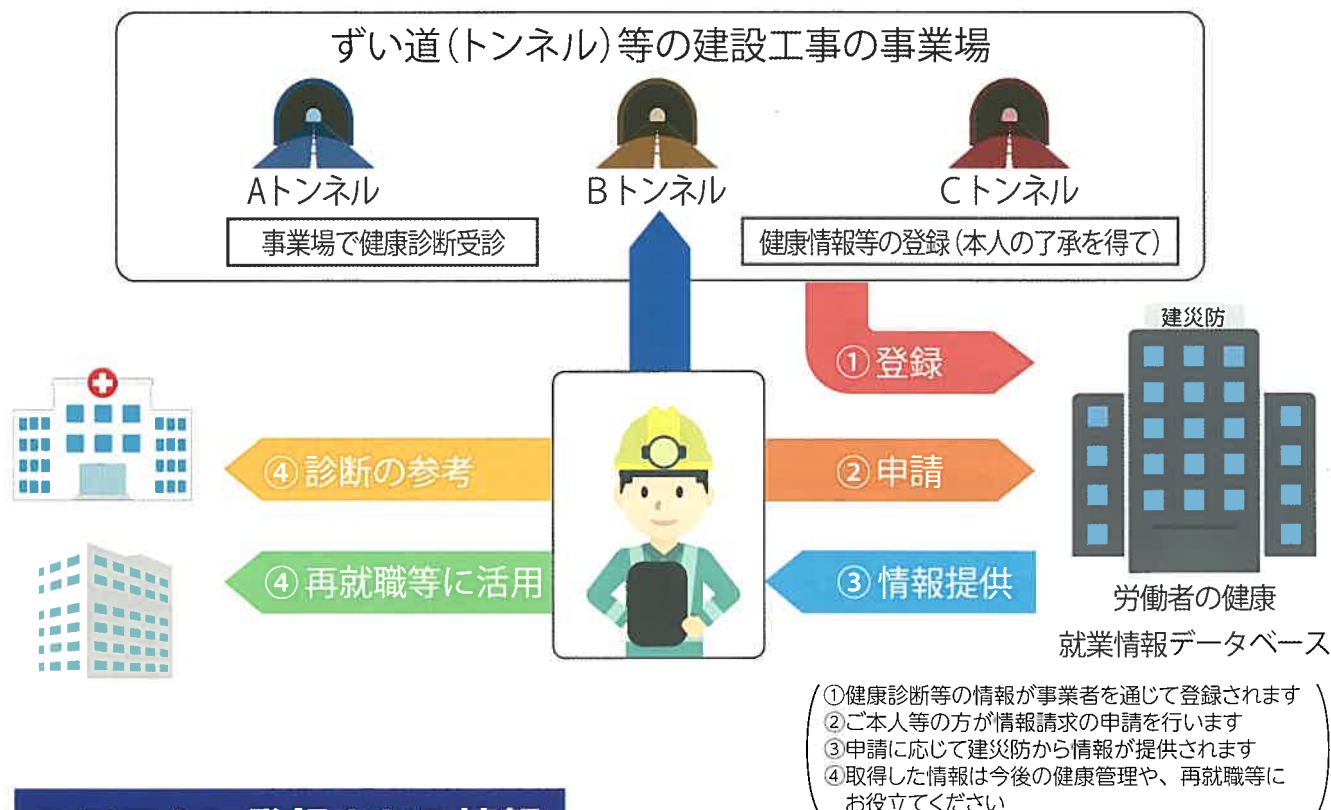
ずい道(トンネル)等の建設工事の事業場

Aトンネル

Bトンネル

Cトンネル

事業場で健康診断受診

健康情報等の登録(本人の了承を得て)

建災防

①登録

④診断の参考

②申請

④再就職等に活用

③情報提供

労働者の健康
就業情報データベース

①健康診断等の情報が事業者を通じて登録されます
②ご本人等の方が情報請求の申請を行います
③申請に応じて建災防から情報が提供されます
④取得した情報は今後の健康管理や、再就職等にお役立てください

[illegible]